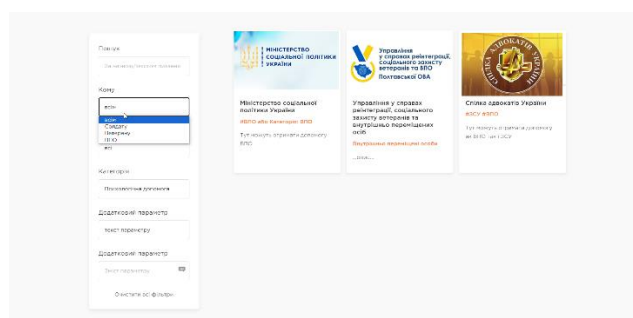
Пошук

За назвою/описом пошуку

Кому

всім

всім
Громаді
Ветерану
ВПО
ВПО

Категорія

Психологічна допомога

Додатковий параметр

Текст параметру

Додатковий параметр

Текст параметру

Очистити всі фільтри

МІНІСТЕРСТВО СОЦІАЛЬНОЇ ПОЛІТИКИ УКРАЇНИ

Міністерство соціальної політики України

ВПО або Ветерани ВПО

Тут можуть отримати допомогу ВПО

Управління у справах реінтеграції, соціального захисту ветеранів та ВПО Полтавської ОВА

Управління у справах реінтеграції, соціального захисту ветеранів та внутрішньо переміщених осіб

Внутрішньо переміщені особи

...

СПІЛКА АДВОКАТІВ УКРАЇНИ

Спілка адвокатів України

всім ВПО

Тут можуть отримати допомогу всі ВПО та УБД